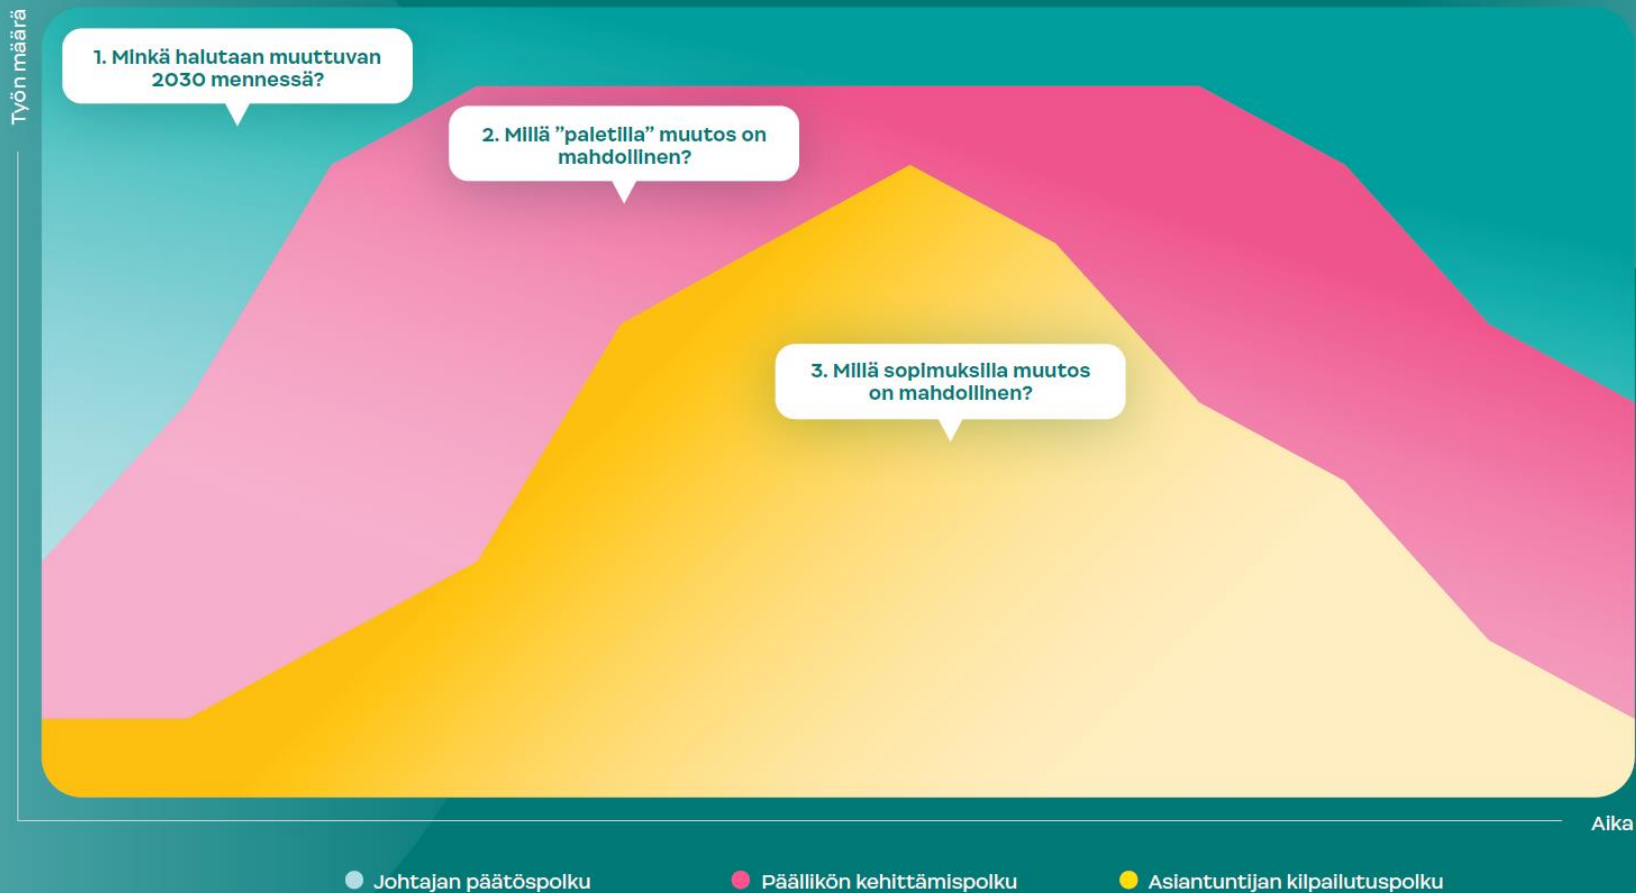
Työn määrä

1. Minkä halutaan muuttuvan 2030 mennessä?

2. Millä ”paletilla” muutos on mahdollinen?

3. Millä sopimuksilla muutos on mahdollinen?

Aika

Johtajan päätöspolku
Päällikön kehittämispolku
Asiantuntijan kilpailutuspolku